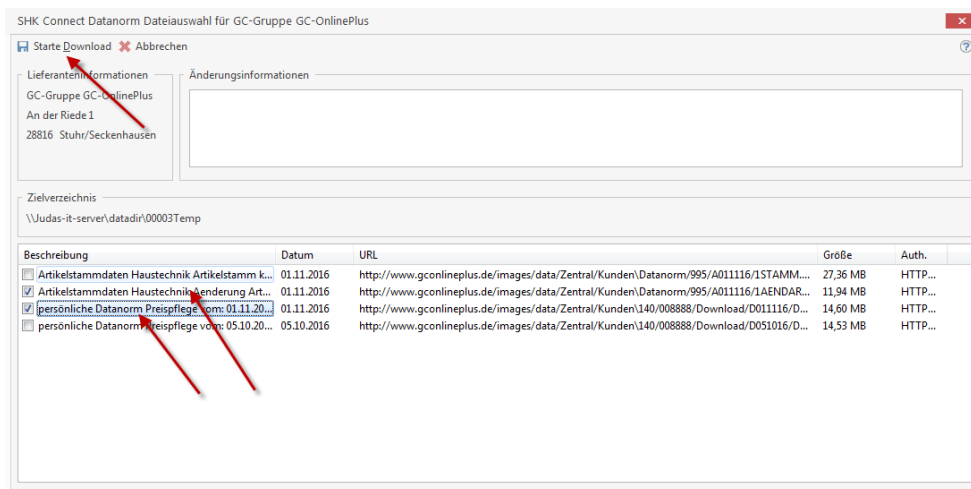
SHK Connect Datanorm Dateiauswahl für GC-Gruppe GC-OnlinePlus

Starte Download Abbrechen

Lieferanteninformationen
GC-Gruppe GC-OnlinePlus
An der Riede 1
28816 Stuhr/Seckenhausen

Änderungsinformationen

Zielverzeichnis
\\Judas-it-server\datadir\00003Temp

| Beschreibung | Datum | URL | Größe | Auth. |
|---|---|---|---|---|
| Artikelstammdaten Haustechnik Artikelstamm k... | 01.11.2016 | http://www.gconlineplus.de/images/data/Zentral/Kunden\Datanorm/995/A011116/1STAMM.... | 27,36 MB | HTTP... |
| Artikelstammdaten Haustechnik Aenderung Art... | 01.11.2016 | http://www.gconlineplus.de/images/data/Zentral/Kunden\Datanorm/995/A011116/1AENDAR... | 11,94 MB | HTTP... |
| persönliche Datanorm Preispflege vom: 01.11.20... | 01.11.2016 | http://www.gconlineplus.de/images/data/Zentral/Kunden/140/008888/Download/D011116/D... | 14,60 MB | HTTP... |
| persönliche Datanorm Preispflege vom: 05.10.20... | 05.10.2016 | http://www.gconlineplus.de/images/data/Zentral/Kunden/140/008888/Download/D051016/D... | 14,53 MB | HTTP... |